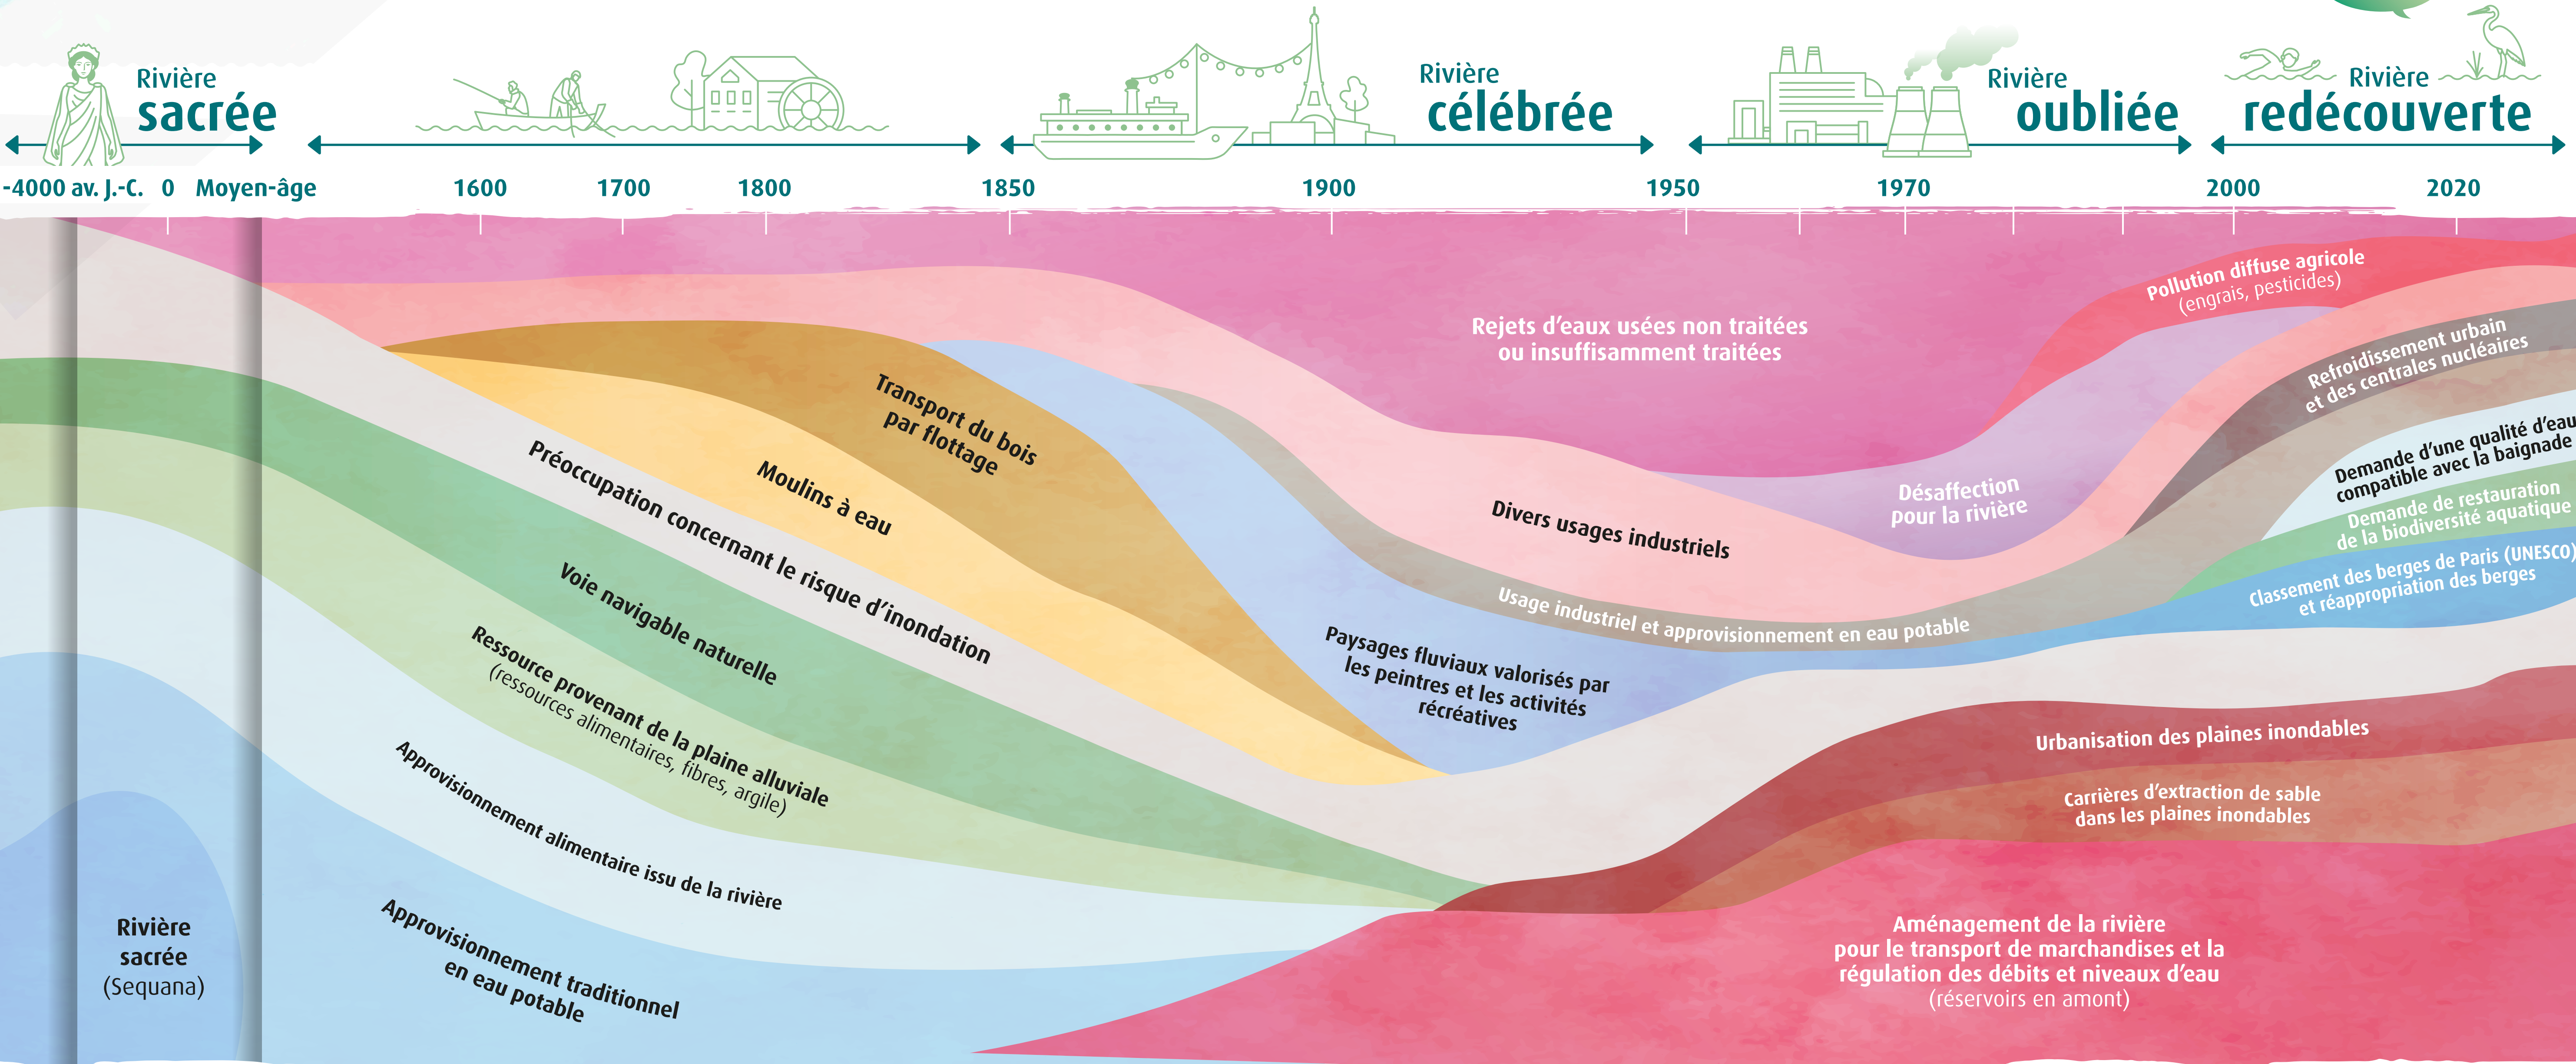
Rivière sacrée

Rivière célébrée

Rivière oubliée

Rivière redécouverte

-4000 av. J.-C. 0 Moyen-âge 1600 1700 1800 1850 1900 1950 1970 2000 2020

Rejets d'eaux usées non traitées ou insuffisamment traitées

Pollution diffuse agricole (engrais, pesticides)

Refroidissement urbain et des centrales nucléaires

Demande d'une qualité d'eau compatible avec la baignade

Demande de restauration de la biodiversité aquatique

Classement des berges de Paris (UNESCO) et réappropriation des berges

Transport du bois par flottage

Moulins à eau

Préoccupation concernant le risque d'inondation

Voie navigable naturelle

Ressource provenant de la plaine alluviale (ressources alimentaires, fibres, argile)

Approvisionnement alimentaire issu de la rivière

Approvisionnement traditionnel en eau potable

Rivière sacrée (Sequana)

Divers usages industriels

Désaffection pour la rivière

Usage industriel et approvisionnement en eau potable

Paysages fluviaux valorisés par les peintres et les activités récréatives

Urbanisation des plaines inondables

Carrières d'extraction de sable dans les plaines inondables

Aménagement de la rivière pour le transport de marchandises et la régulation des débits et niveaux d'eau (réservoirs en amont)